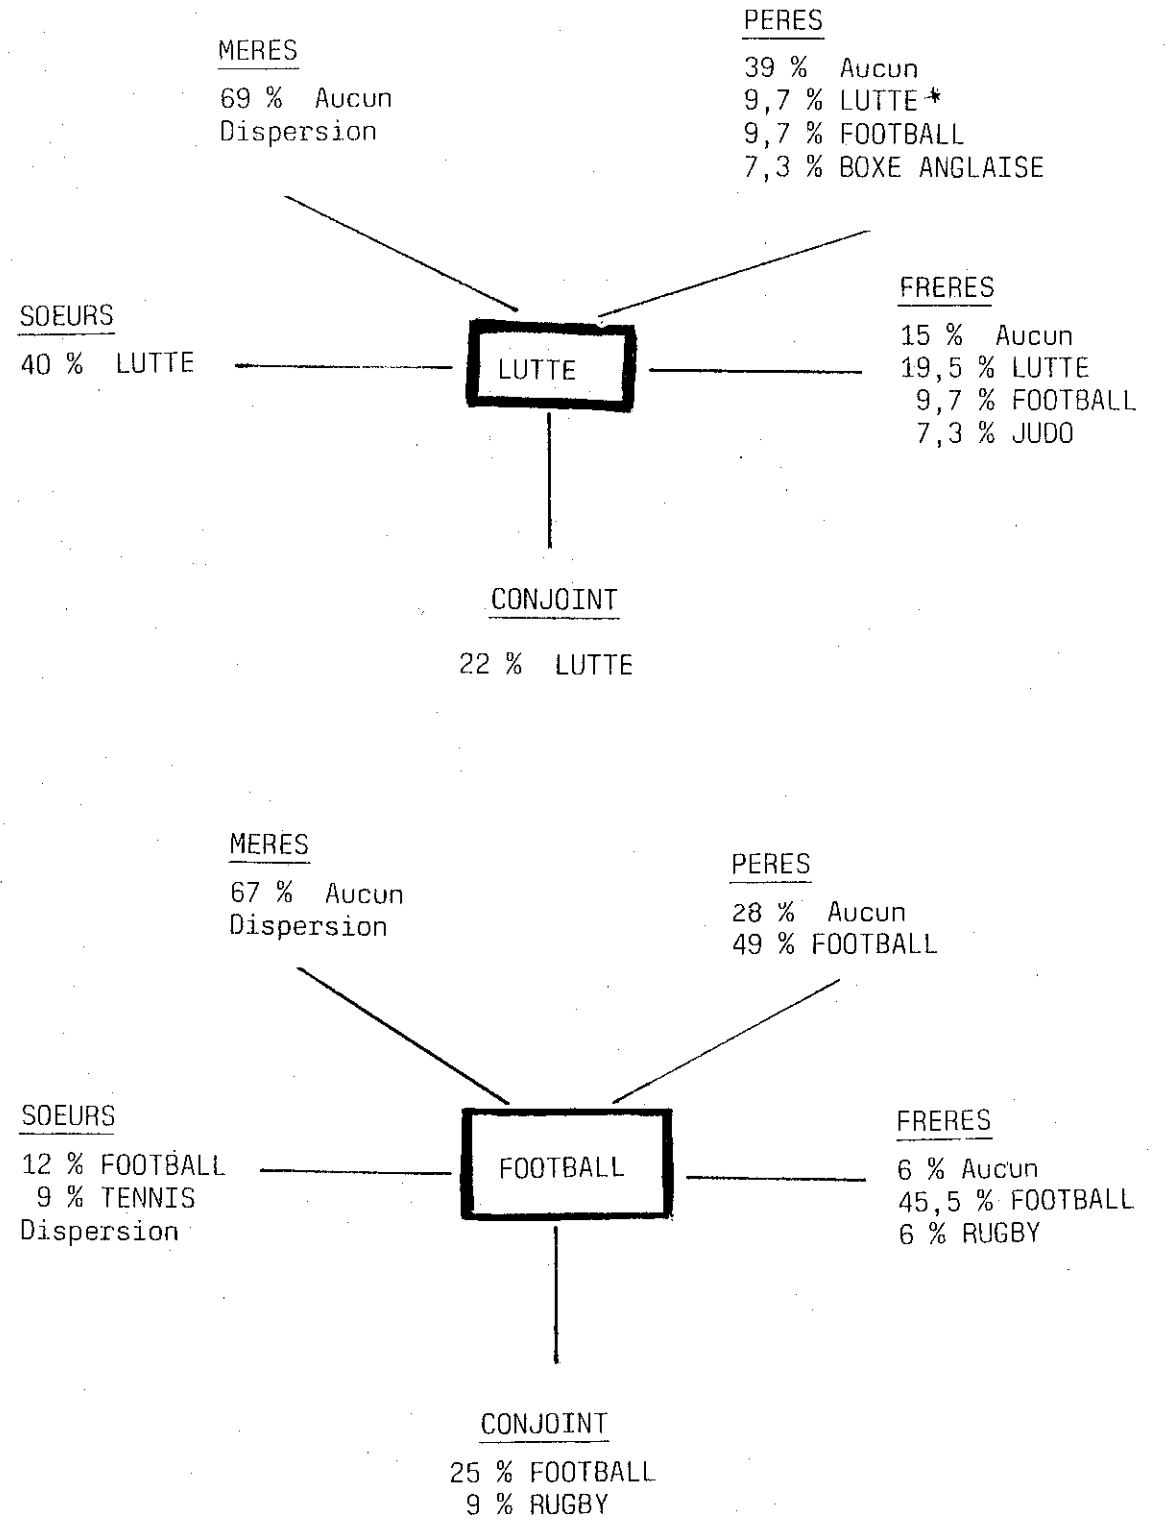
MERES
69 % Aucun
Dispersion

PERES
39 % Aucun
9,7 % LUTTE *
9,7 % FOOTBALL
7,3 % BOXE ANGLAISE

SOEURS
40 % LUTTE

LUTTE

FRERES
15 % Aucun
19,5 % LUTTE
9,7 % FOOTBALL
7,3 % JUDO

CONJOINT
22 % LUTTE

MERES
67 % Aucun
Dispersion

PERES
28 % Aucun
49 % FOOTBALL

SOEURS
12 % FOOTBALL
9 % TENNIS
Dispersion

FOOTBALL

FRERES
6 % Aucun
45,5 % FOOTBALL
6 % RUGBY

CONJOINT
25 % FOOTBALL
9 % RUGBY